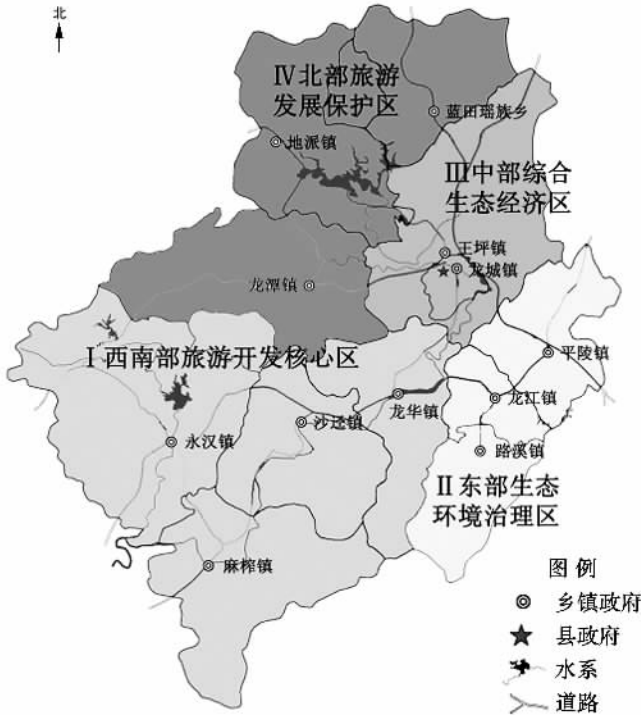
北

Ⅳ北部旅游发展保护区

蓝田瑶族乡

地派镇

Ⅲ中部综合生态经济区

王坪镇

龙城镇

龙潭镇

平陵镇

Ⅰ西南部旅游开发核心区

龙华镇

龙江镇

沙逕镇

永汉镇

路溪镇

Ⅱ东部生态环境治理区

麻榨镇

图例

乡镇政府

县政府

水系

道路